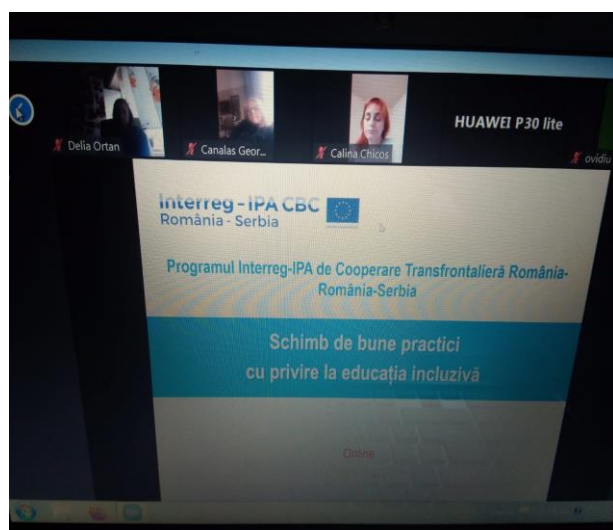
Delia Ortan
Canalas Geor...
Calina Chicos
HUAWEI P30 lite
ovidiu

Interreg - IPA CBC
România - Serbia

Programul Interreg-IPA de Cooperare Transfrontalieră România-România-Serbia

Schimb de bune practici cu privire la educația incluzivă

Online